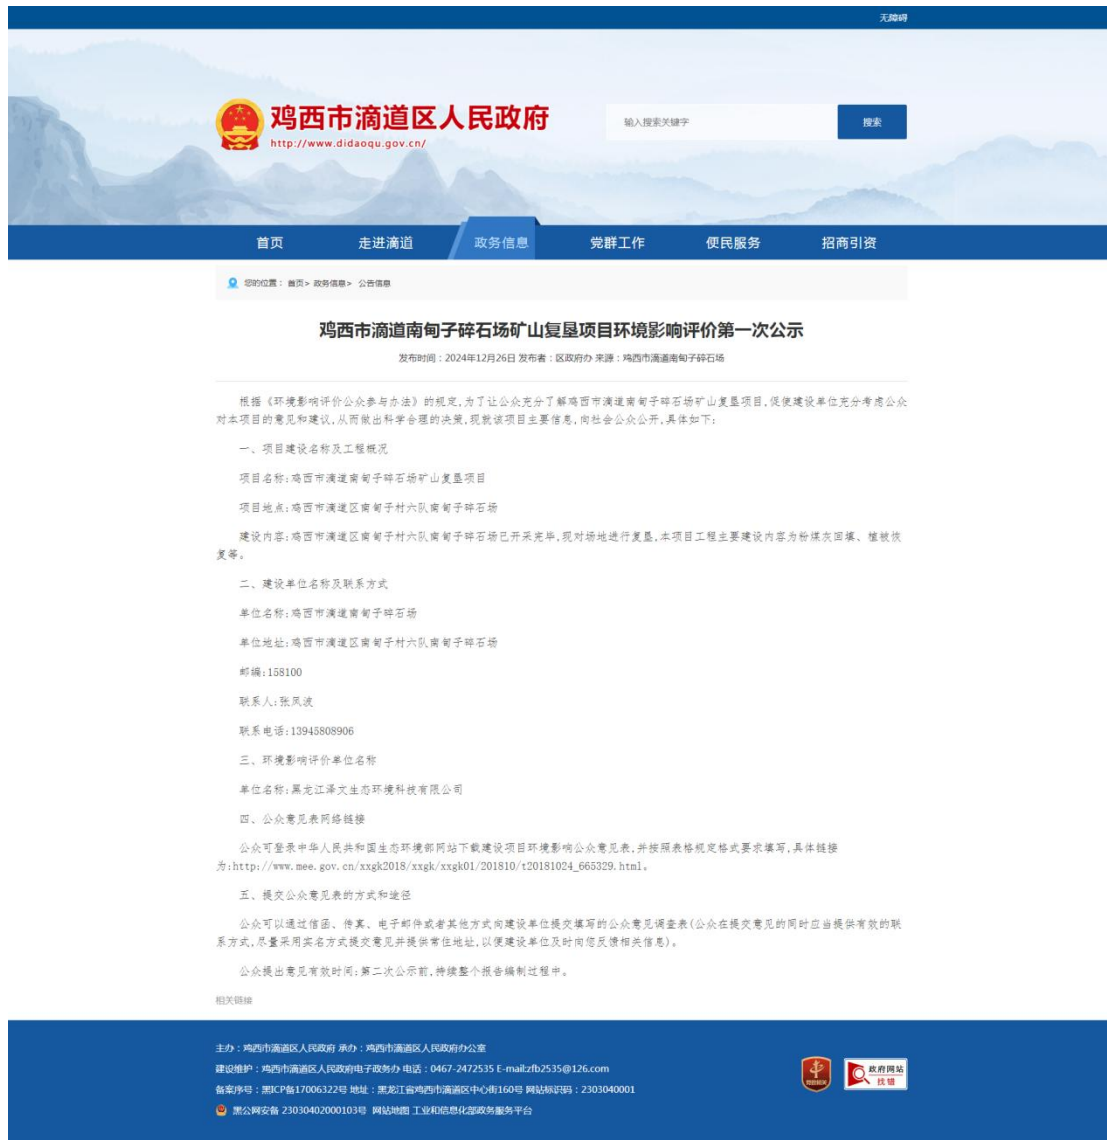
无障碍

鸡西市滴道区人民政府
http://www.didaoqu.gov.cn/

输入搜索关键字
搜索

首页
走进滴道
政务信息
党群工作
便民服务
招商引资

您的位置： 首页 > 政务信息 > 公告信息

鸡西市滴道南甸子碎石场矿山复垦项目环境影响评价第一次公示

发布时间：2024年12月26日 发布者：区政府办 来源：鸡西市滴道南甸子碎石场

根据《环境影响评价公众参与办法》的规定，为了让公众充分了解鸡西市滴道南甸子碎石场矿山复垦项目，促使建设单位充分考虑公众对本项目的意见和建议，从而做出科学合理的决策，现就该项目主要信息，向社会公众公开，具体如下：

一、项目建设名称及工程概况

项目名称：鸡西市滴道南甸子碎石场矿山复垦项目

项目地点：鸡西市滴道区南甸子村六队南甸子碎石场

建设内容：鸡西市滴道区南甸子村六队南甸子碎石场已开采完毕，现对场地进行复垦，本项目工程主要建设内容为粉煤灰回填、植被恢复等。

二、建设单位名称及联系方式

单位名称：鸡西市滴道南甸子碎石场

单位地址：鸡西市滴道区南甸子村六队南甸子碎石场

邮编：158100

联系人：张凤波

联系电话：13945808906

三、环境影响评价单位名称

单位名称：黑龙江泽文生态环境科技有限公司

四、公众意见表网络链接

公众可登录中华人民共和国生态环境部网站下载建设项目环境影响公众意见表，并按照表格规定格式要求填写，具体链接为：http://www.mee.gov.cn/xxgk2018/xxgk/xxgk01/201810/t20181024_665329.html。

五、提交公众意见表的方式和途径

公众可以通过信函、传真、电子邮件或者其他方式向建设单位提交填写的公众意见调查表（公众在提交意见的同时应当提供有效的联系方式，尽量采用实名方式提交意见并提供常住地址，以便建设单位及时向您反馈相关信息）。

公众提出意见有效时间：第二次公示前，持续整个报告编制过程中。

相关链接

主办：鸡西市滴道区人民政府 承办：鸡西市滴道区人民政府办公室
建设维护：鸡西市滴道区人民政府电子政务办 电话：0467-2472535 E-mail:zfb2535@126.com
备案序号：黑ICP备17006322号 地址：黑龙江省鸡西市滴道区中心街160号 网站标识码：2303040001
黑公网安备 23030402000103号 网站地图 工业和信息化部政务服务平台

政府网站 找错